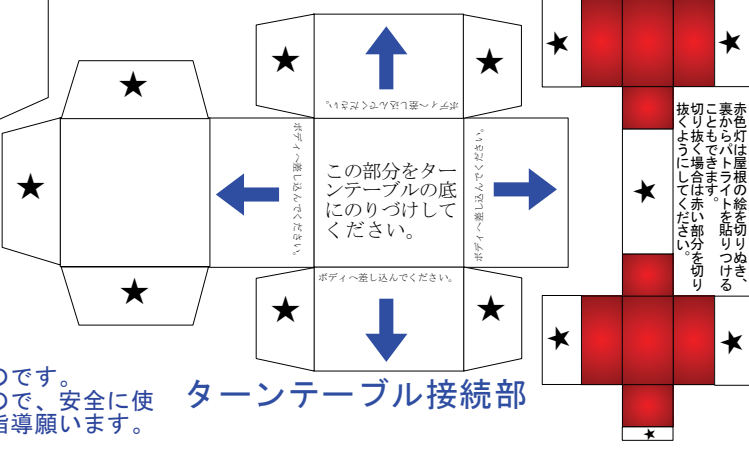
★

★

★

ボディへ差し込んでください。

ボディへ差し込んでください。

この部分をターンテーブルの底にのりづけしてください。

ボディへ差し込んでください。

★

★

ボディへ差し込んでください。

★

★

★

ターンテーブル接続部

のです。
ので、安全に使
指導願います。

★

★

赤色灯は屋根の絵を切りぬき、裏からパトライトを貼りつけることもできます。切り抜く場合は赤い部分を切り抜くようにしてください。

★

★

★

★